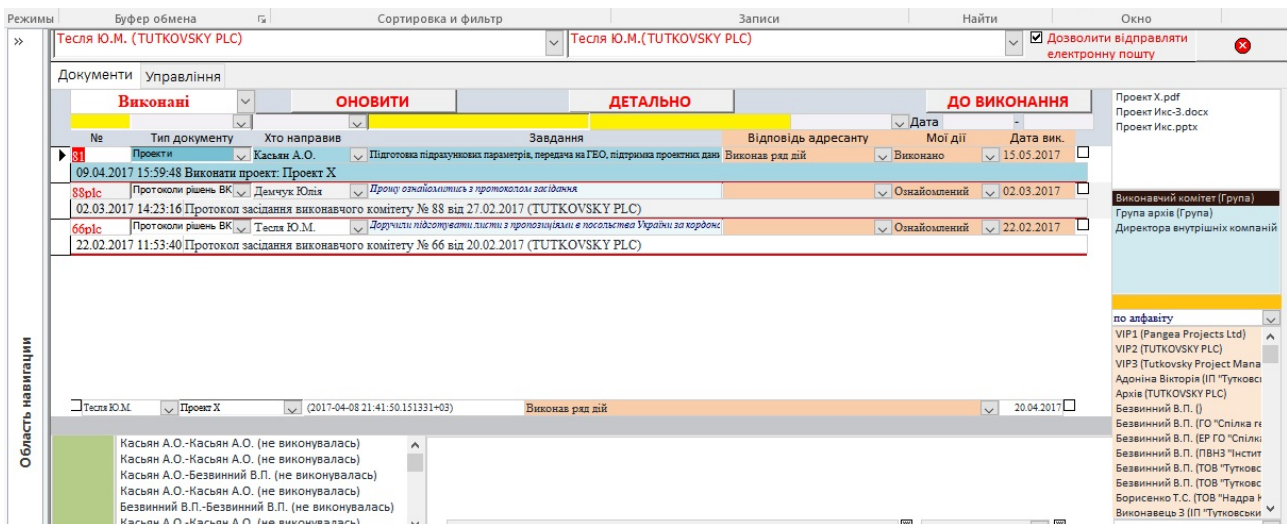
Режимы | Буфер обмена | Сортировка и фильтр | Записи | Найти | Окно

»

Тесля Ю.М. (TUTKOVSKY PLC)
Тесля Ю.М.(TUTKOVSKY PLC)
Дозволити відправляти електронну пошту

Документи | Управління

Виконані | ОНОВИТИ | ДЕТАЛЬНО | ДО ВИКОНАННЯ

Дата -

| № | Тип документу | Хто направив | Завдання | Відповідь адресанту | Мої дії | Дата вик. |
|---|---|---|---|---|---|---|
| 81 | Проекти | Касьян А.О. | Підготовка підрахункових параметрів, передача на ГЕО, підтримка проектних дан | Виконав ряд дій | Виконано | 15.05.2017 |
| 09.04.2017 15:59:48 Виконати проект: Проект X | | | | | | |
| 88plc | Протоколи рішень ВК | Демчук Юлія | Прошу ознайомитись з протоколом засідання | | Ознайомлений | 02.03.2017 |
| 02.03.2017 14:23:16 Протокол засідання виконавчого комітету № 88 від 27.02.2017 (TUTKOVSKY PLC) | | | | | | |
| 66plc | Протоколи рішень ВК | Тесля Ю.М. | Доручили підготувати листи з пропозиціями в посольства України за кордонс | | Ознайомлений | 22.02.2017 |
| 22.02.2017 11:53:40 Протокол засідання виконавчого комітету № 66 від 20.02.2017 (TUTKOVSKY PLC) | | | | | | |

Тесля Ю.М. | Проект X | (2017-04-08 21:41:50.151331+03) | Виконав ряд дій | 20.04.2017

Область навигации

Касьян А.О.-Касьян А.О. (не виконувалась)
Касьян А.О.-Касьян А.О. (не виконувалась)
Касьян А.О.-Безвинний В.П. (не виконувалась)
Касьян А.О.-Касьян А.О. (не виконувалась)
Безвинний В.П.-Безвинний В.П. (не виконувалась)
Касьян А.О.-Касьян А.О. (не виконувалась)

Проект X.pdf
Проект Икс-3.docx
Проект Икс.pptx

Виконавчий комітет (Група)
Група архів (Група)
Директора внутрішніх компаній

по алфавіту
VIP1 (Pangea Projects Ltd)
VIP2 (TUTKOVSKY PLC)
VIP3 (Tutkovsky Project Mana
Адоніна Вікторія (ІП "Тутковс
Архів (TUTKOVSKY PLC)
Безвинний В.П. ()
Безвинний В.П. (ГО "Спілка ге
Безвинний В.П. (ЕР ГО "Спілка
Безвинний В.П. (ПВНЗ "Інстит
Безвинний В.П. (ТОВ "Тутковс
Безвинний В.П. (ТОВ "Тутковс
Борисенко Т.С. (ТОВ "Надра К
Виконавець 3 (ІП "Тутковськи